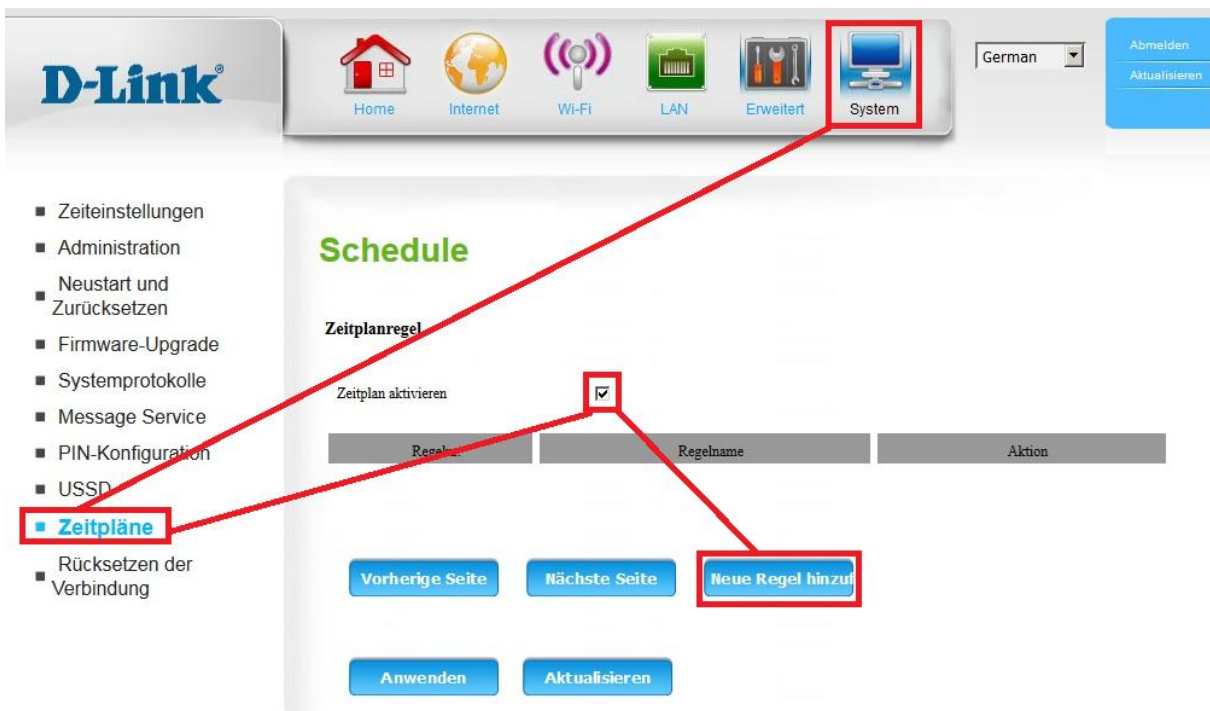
D-Link®

Home
Internet
Wi-Fi
LAN
Erweitert
System

German

Abmelden
Aktualisieren

- Zeiteinstellungen
- Administration
- Neustart und Zurücksetzen
- Firmware-Upgrade
- Systemprotokolle
- Message Service
- PIN-Konfiguration
- USSD
- Zeitpläne
- Rücksetzen der Verbindung

Schedule

Zeitplanregel

Zeitplan aktivieren

| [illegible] | Regelname | Aktion |
|---|---|---|

Vorherige Seite
Nächste Seite
Neue Regel hinzu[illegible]

Anwenden
Aktualisieren